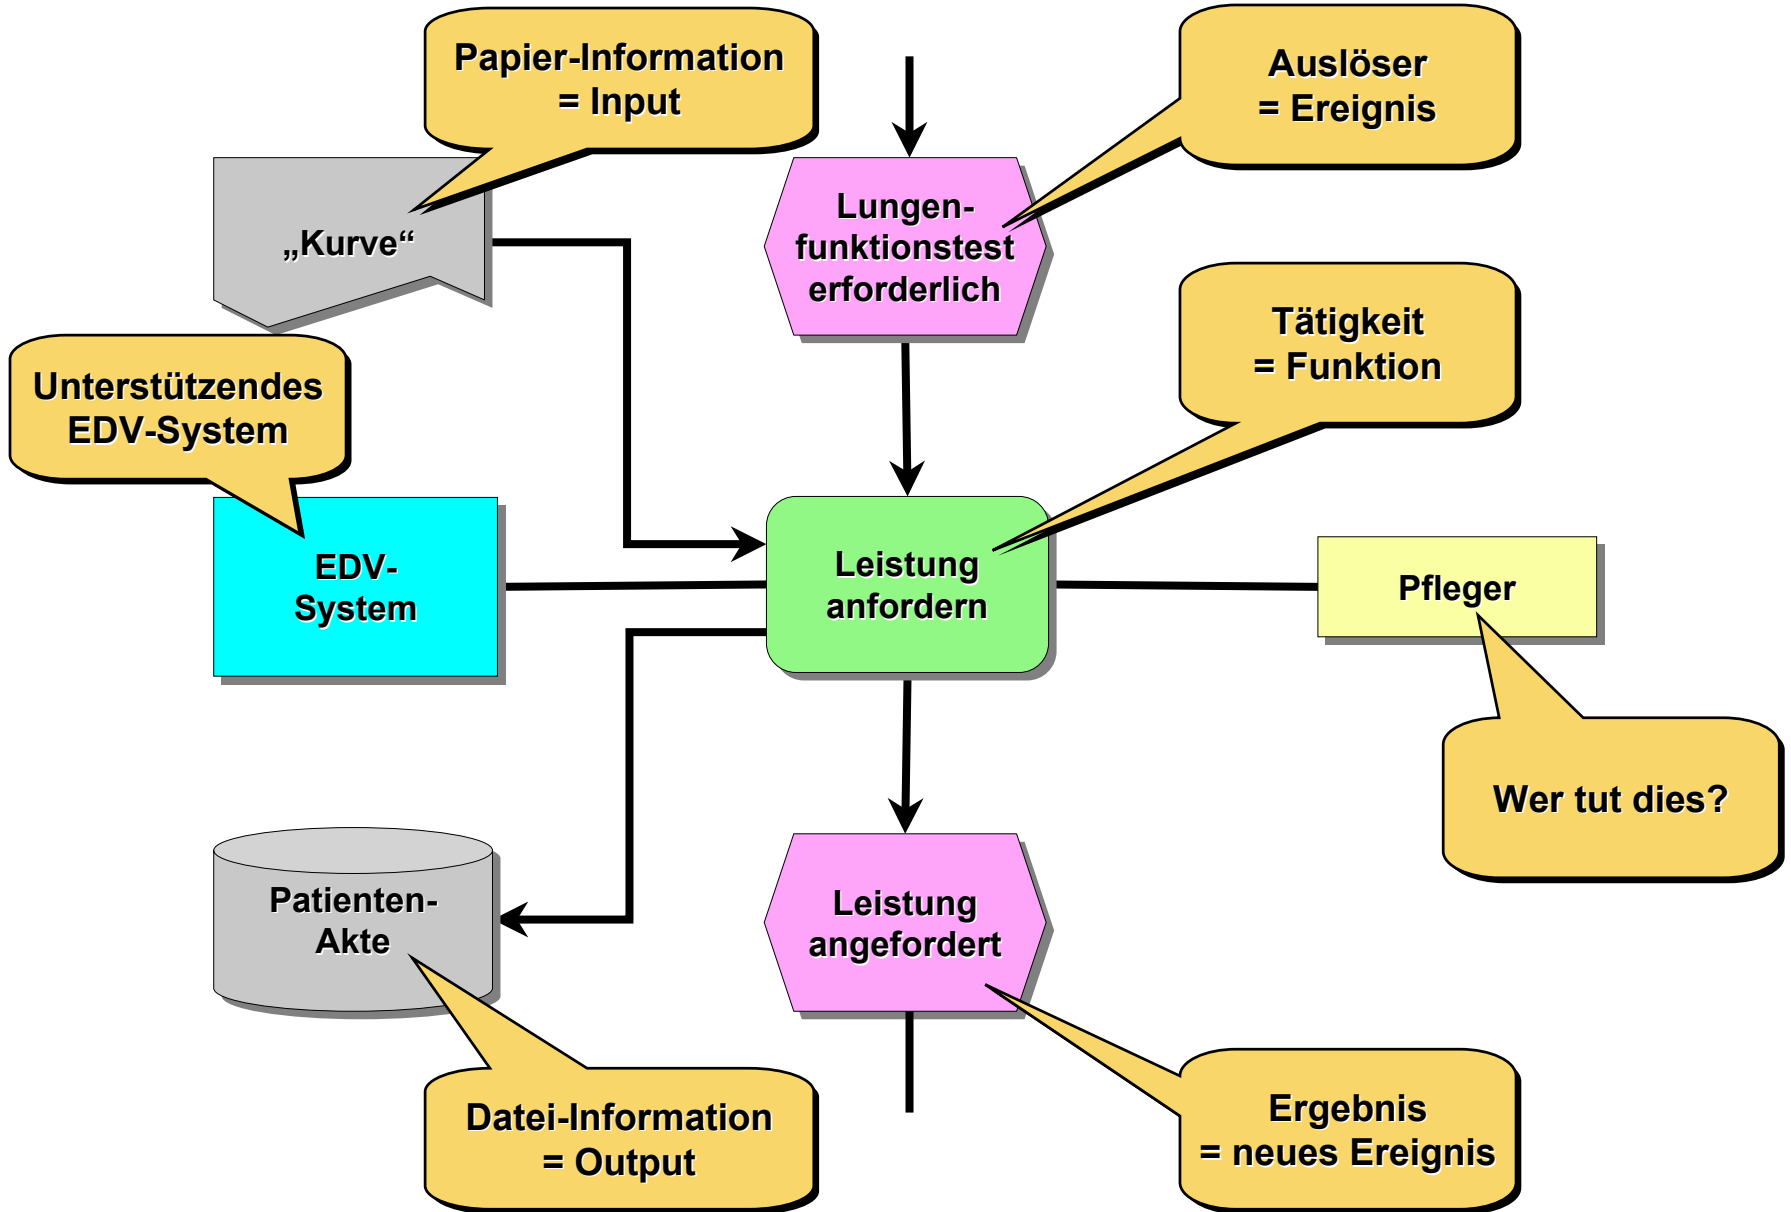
Papier-Information
= Input

Auslöser
= Ereignis

„Kurve“

Lungen-
funktionstest
erforderlich

Tätigkeit
= Funktion

Unterstützendes
EDV-System

EDV-
System

Leistung
anfordern

Pfleger

Wer tut dies?

Patienten-
Akte

Leistung
angefordert

Datei-Information
= Output

Ergebnis
= neues Ereignis